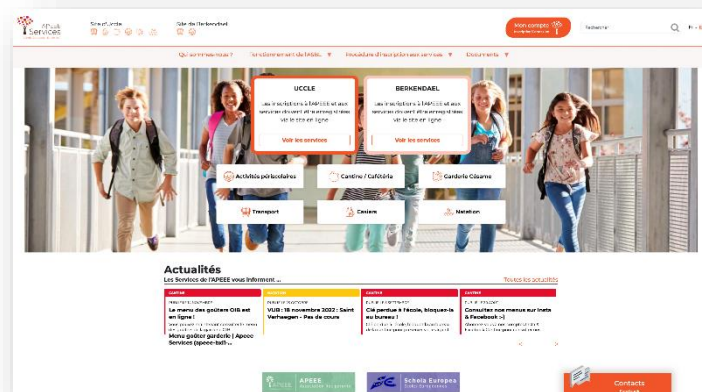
APEEE Services

Site d'Uccle

Site de Berkendael

Mon compte

Rechercher

FR

Qui sommes-nous ? Fonctionnement de l'ASBL ▼ Procédure d'inscription aux services ▼ Documents ▼

UCCLE

Les inscriptions à l'APEEE et aux services doivent obligatoirement être faite via le site en ligne

Voir les services

BERKENDAEL

Les inscriptions à l'APEEE et aux services doivent obligatoirement être faite via le site en ligne

Voir les services

Activités périscolaires

Cantine / Cafétéria

Garderie Césame

Transport

Casiers

Natation

Actualités

Les Services de l'APEEE vous informent ...

Toutes les actualités

CANTINE

Le menu des goûters OIB est en ligne !

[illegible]

Menu goûter garderie | Apeee Services (apeee-bxl1-...

TRANSPORT

VUB : 15 novembre 2022 : Saint Verhaegen - Pas de cours

CASIERS

Clé perdue à l'école, bloquez-la au bureau !

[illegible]

CANTINE

Consultez nos menus sur Insta & Facebook :-)

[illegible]

APEEE

Schola Europaea

Contacts